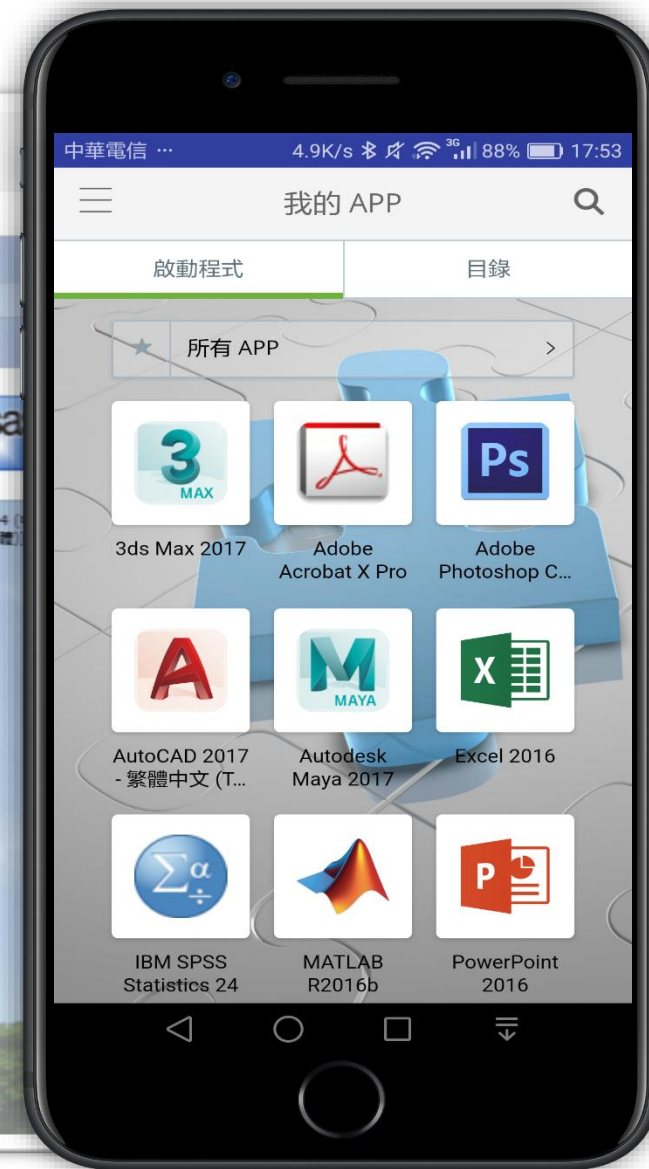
中華電信 ··· 4.9K/s 3G 88% 17:53

我的 APP

啟動程式

目錄

所有 APP

3
MAX
3ds Max 2017

Adobe Acrobat X Pro

Ps
Adobe Photoshop C...

AutoCAD 2017 - 繁體中文 (T...

M
MAYA
Autodesk Maya 2017

X
Excel 2016

$\Sigma\alpha$
IBM SPSS Statistics 24

MATLAB R2016b

P
PowerPoint 2016